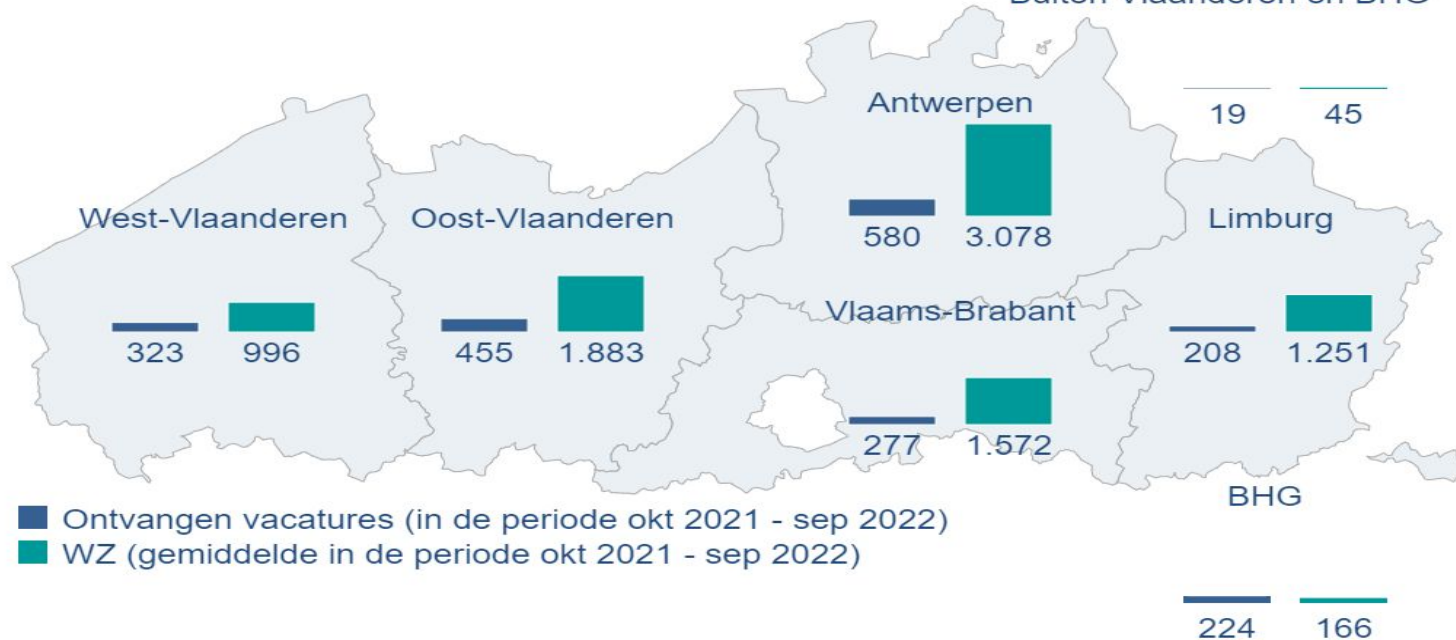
Buiten Vlaanderen en BHG

19 45

Antwerpen

580 3.078

West-Vlaanderen

323 996

Oost-Vlaanderen

455 1.883

Limburg

208 1.251

Vlaams-Brabant

277 1.572

BHG

224 166

Ontvangen vacatures (in de periode okt 2021 - sep 2022)
WZ (gemiddelde in de periode okt 2021 - sep 2022)